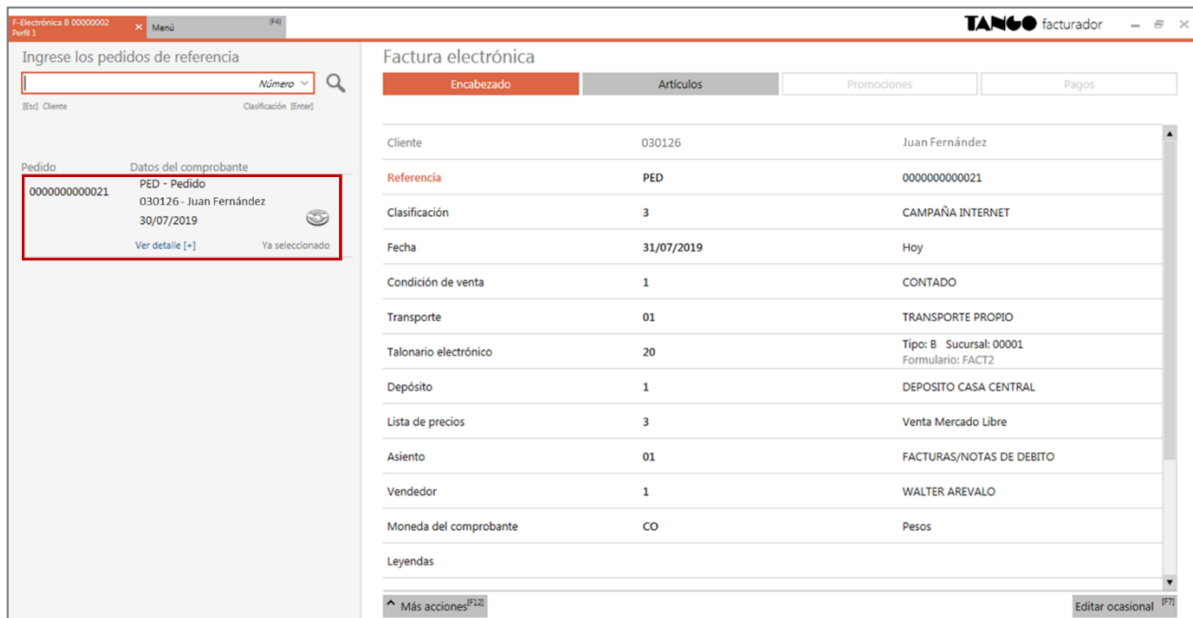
F-Electrónica B 00000002
Perfil 1
Menú [F4]

TANGO facturador

Ingrese los pedidos de referencia

Número

[Esc] Cliente Clasificación [Enter]

Pedido Datos del comprobante

0000000000021 PED - Pedido
030126 - Juan Fernández
30/07/2019
Ver detalle [+] Ya seleccionado

Factura electrónica

Encabezado Artículos Promociones Pagos

| | | |
|---|---|---|
| Cliente | 030126 | Juan Fernández |
| Referencia | PED | 0000000000021 |
| Clasificación | 3 | CAMPAÑA INTERNET |
| Fecha | 31/07/2019 | Hoy |
| Condición de venta | 1 | CONTADO |
| Transporte | 01 | TRANSPORTE PROPIO |
| Talonario electrónico | 20 | Tipo: B Sucursal: 00001 Formulario: FACT2 |
| Depósito | 1 | DEPOSITO CASA CENTRAL |
| Lista de precios | 3 | Venta Mercado Libre |
| Asiento | 01 | FACTURAS/NOTAS DE DEBITO |
| Vendedor | 1 | WALTER AREVALO |
| Moneda del comprobante | CO | Pesos |
| Leyendas | | |

Más acciones [F12]
Editar ocasional [F7]